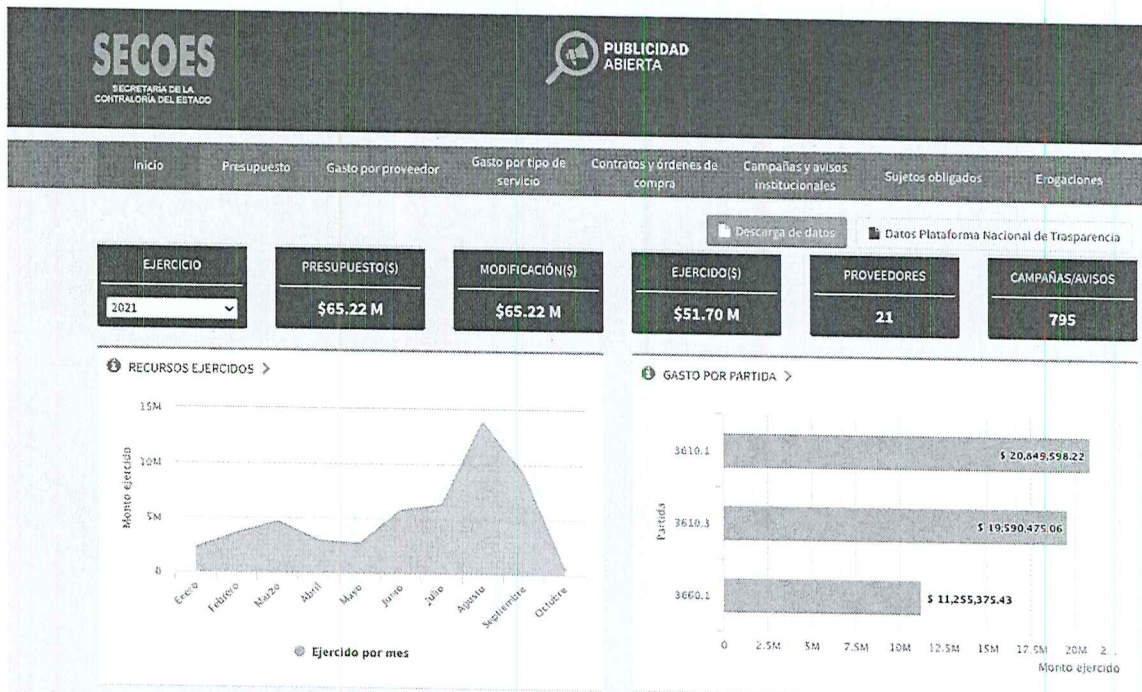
SECOES
SECRETARÍA DE LA CONTRALORÍA DEL ESTADO

PUBLICIDAD ABIERTA

Inicio | Presupuesto | Gasto por proveedor | Gasto por tipo de servicio | Contratos y órdenes de compra | Campañas y avisos institucionales | Sujetos obligados | Erogaciones

Descarga de datos
Datos Plataforma Nacional de Trasparencia

EJERCICIO
2021

PRESUPUESTO($)
$65.22 M

MODIFICACIÓN($)
$65.22 M

EJERCIDO($)
$51.70 M

PROVEEDORES
21

CAMPAÑAS/AVISOS
795

RECURSOS EJERCIDOS >

15M
10M
5M
0
Monto ejercido
Enero Febrero Marzo Abril Mayo Junio Julio Agosto Septiembre Octubre

Ejercido por mes

GASTO POR PARTIDA >

Partida
3610.1 $ 20,849,598.22
3610.3 $ 19,590,475.06
3660.1 $ 11,255,375.43

0 2.5M 5M 7.5M 10M 12.5M 15M 17.5M 20M 2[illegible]
Monto ejercido